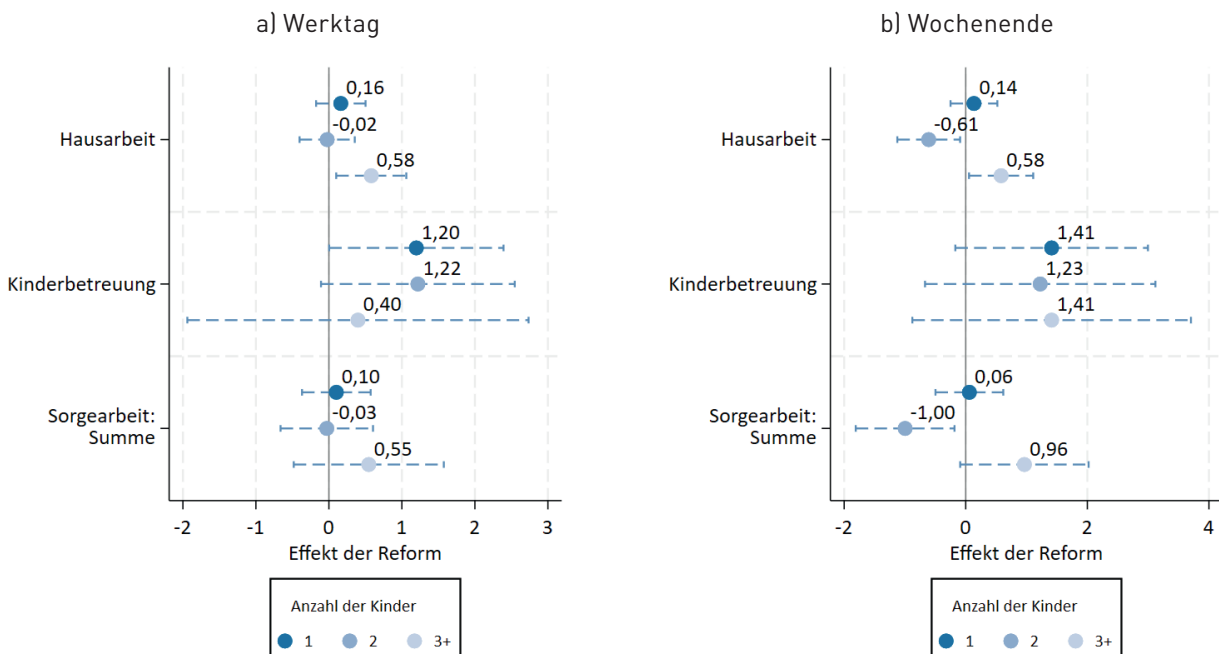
a) Werktag

Hausarbeit
0,16
-0,02
0,58

Kinderbetreuung
1,20
1,22
0,40

Sorgearbeit: Summe
0,10
-0,03
0,55

-2 -1 0 1 2 3
Effekt der Reform

Anzahl der Kinder
1 2 3+

b) Wochenende

Hausarbeit
0,14
-0,61
0,58

Kinderbetreuung
1,41
1,23
1,41

Sorgearbeit: Summe
0,06
-1,00
0,96

-2 0 2 4
Effekt der Reform

Anzahl der Kinder
1 2 3+